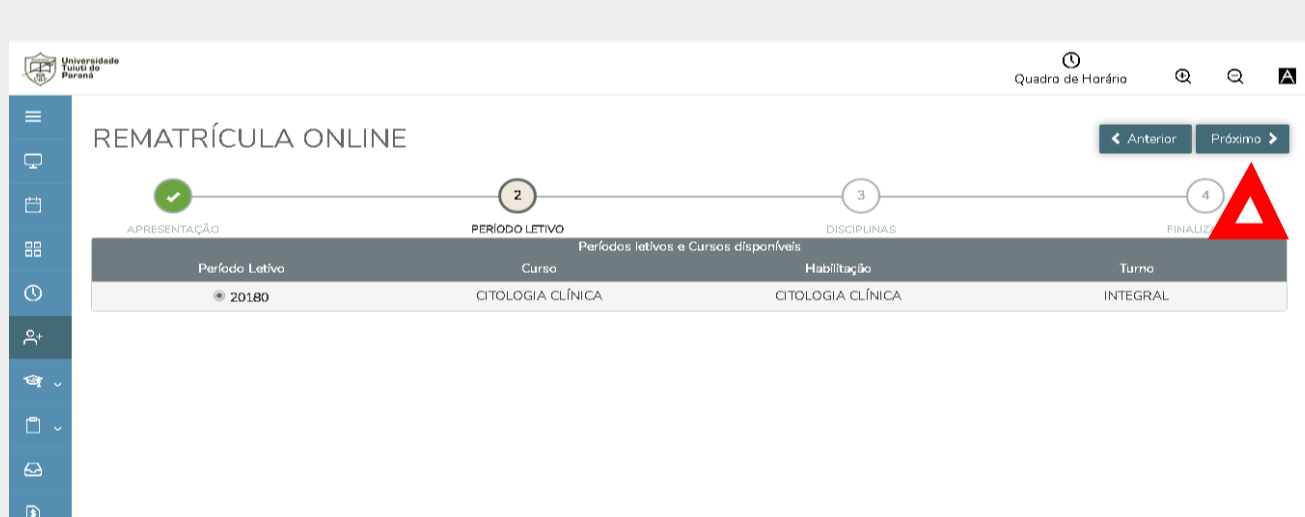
Universidade Tuiuti do Paraná

Quadro de Horário

REMATRÍCULA ONLINE

Anterior

Próximo

APRESENTAÇÃO

2
PERÍODO LETIVO

3
DISCIPLINAS

4
FINALIZ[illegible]

Períodos letivos e Cursos disponíveis

| Período Letivo | Curso | Habilitação | Turno |
|---|---|---|---|
| 20180 | CITOLOGIA CLÍNICA | CITOLOGIA CLÍNICA | INTEGRAL |